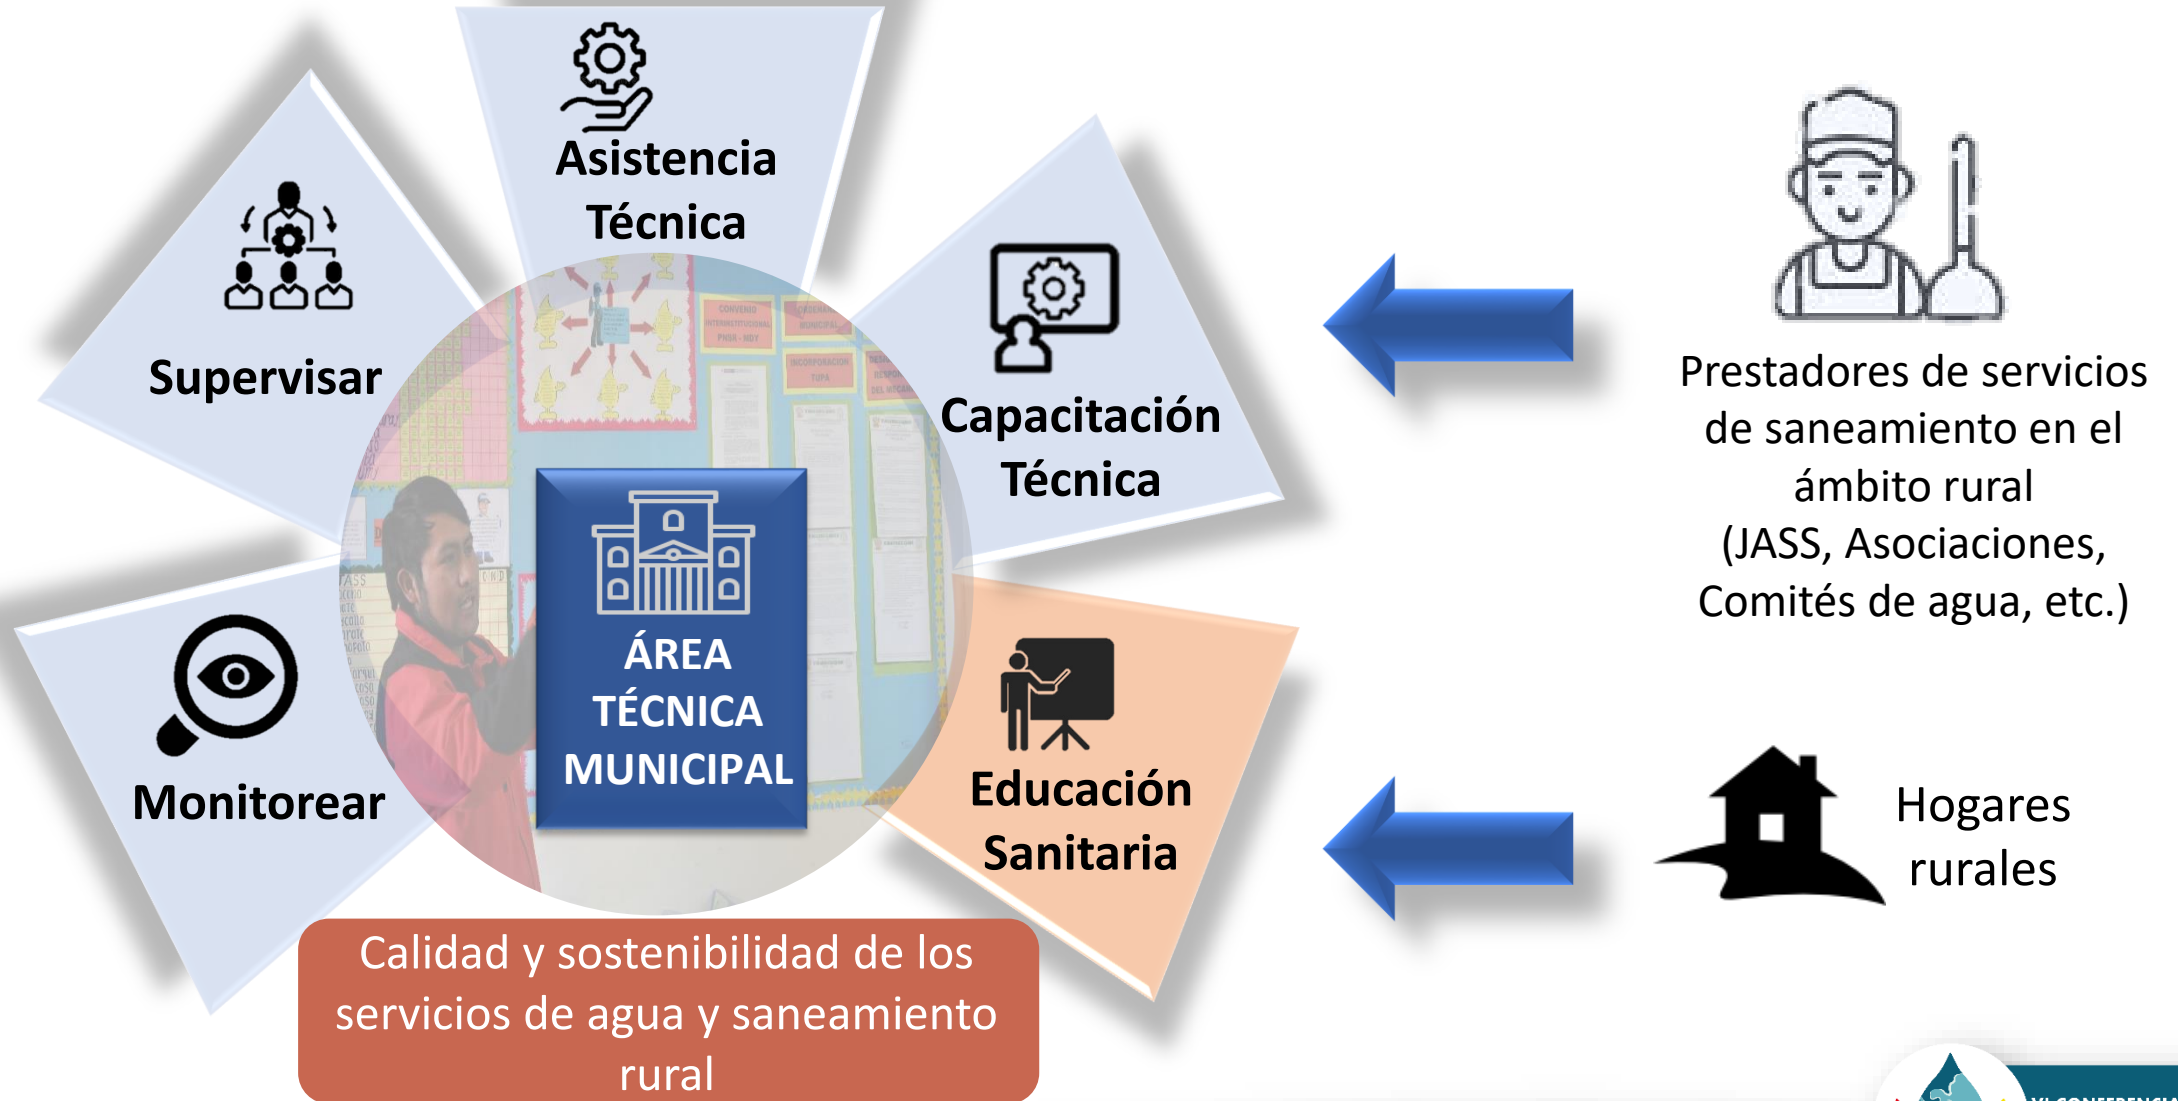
Asistencia Técnica

Supervisar

Capacitación Técnica

ÁREA TÉCNICA MUNICIPAL

Monitorear

Educación Sanitaria

Calidad y sostenibilidad de los servicios de agua y saneamiento rural

Prestadores de servicios de saneamiento en el ámbito rural (JASS, Asociaciones, Comités de agua, etc.)

Hogares rurales